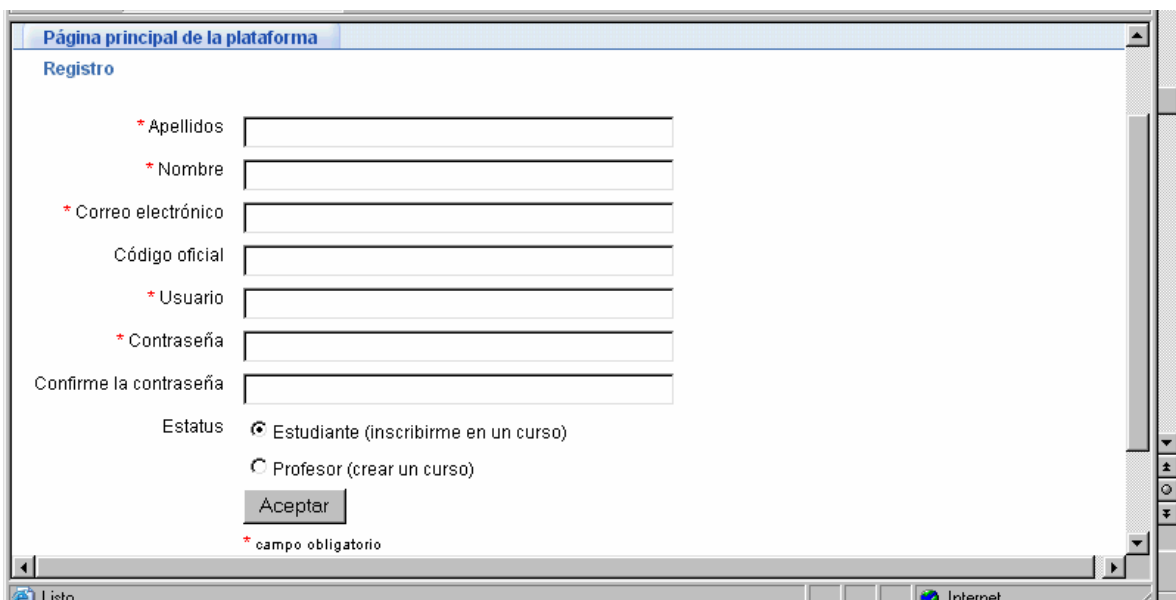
Página principal de la plataforma

Registro

* Apellidos

* Nombre

* Correo electrónico

Código oficial

* Usuario

* Contraseña

Confirme la contraseña

Estatus

Estudiante (inscribirme en un curso)

Profesor (crear un curso)

Aceptar

* campo obligatorio

Listo

Internet